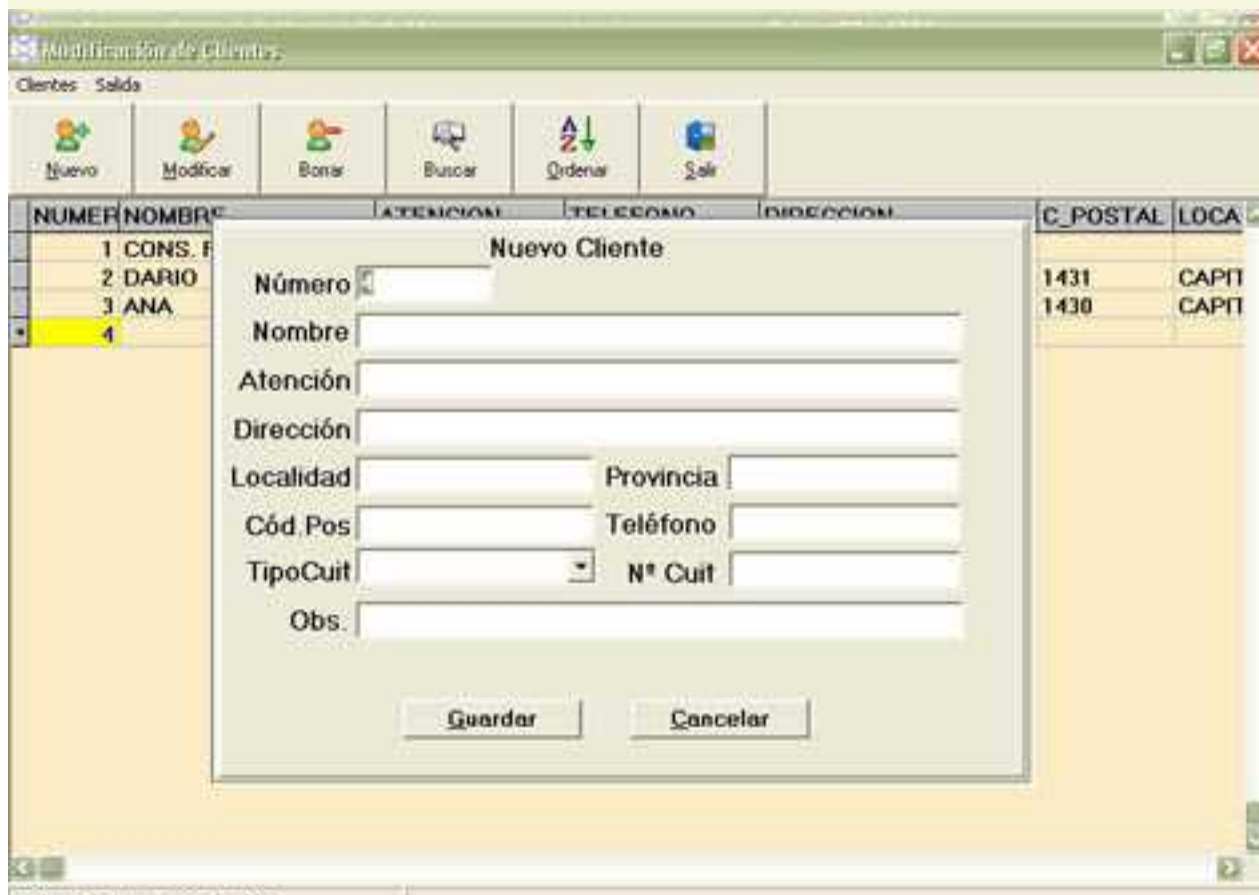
Modificación de Clientes

Clientes Salida

Nuevo
Modificar
Borrar
Buscar
Ordenar
Salir

| NUMER | NOMBRE | ATENCION | TELEFONO | DIRECCION | C_POSTAL | LOCA |
|---|---|---|---|---|---|---|
| 1 | CONS. F | | | | | |
| 2 | DARIO | | | | 1431 | CAPIT |
| 3 | ANA | | | | 1430 | CAPIT |
| 4 | | | | | | |

Nuevo Cliente

Número

Nombre

Atención

Dirección

Localidad

Provincia

Cód.Pos

Teléfono

TipoCuit

Nº Cuit

Obs.

Guardar

Cancelar